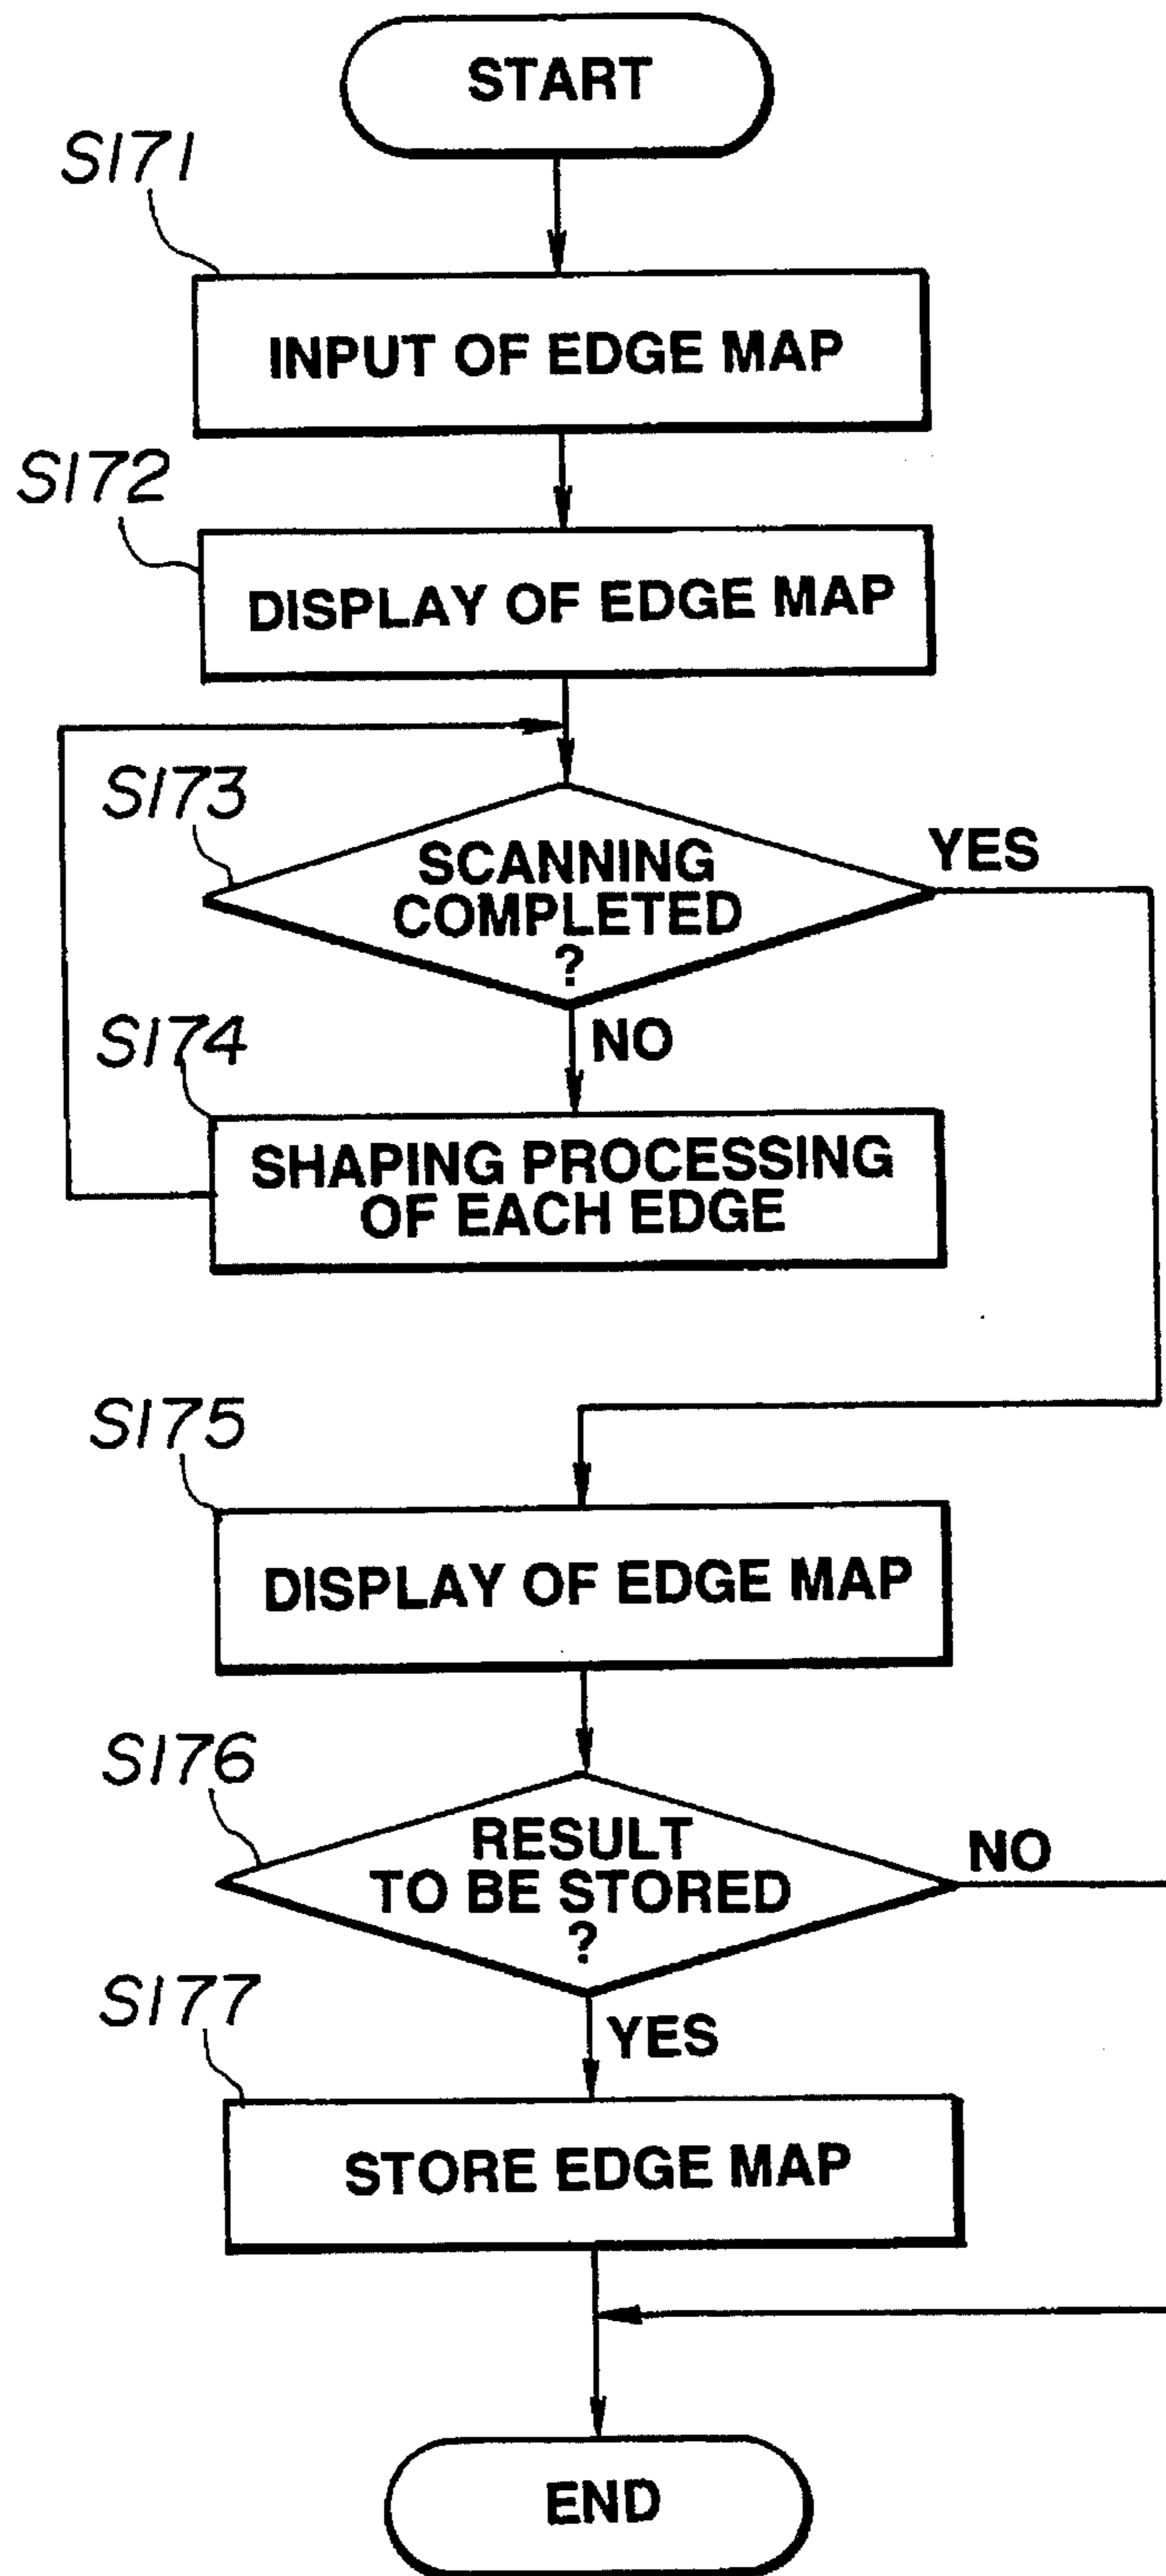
START

S171

INPUT OF EDGE MAP

S172

DISPLAY OF EDGE MAP

S173

SCANNING COMPLETED ?

YES

NO

S174

SHAPING PROCESSING OF EACH EDGE

S175

DISPLAY OF EDGE MAP

S176

RESULT TO BE STORED ?

NO

YES

S177

STORE EDGE MAP

END